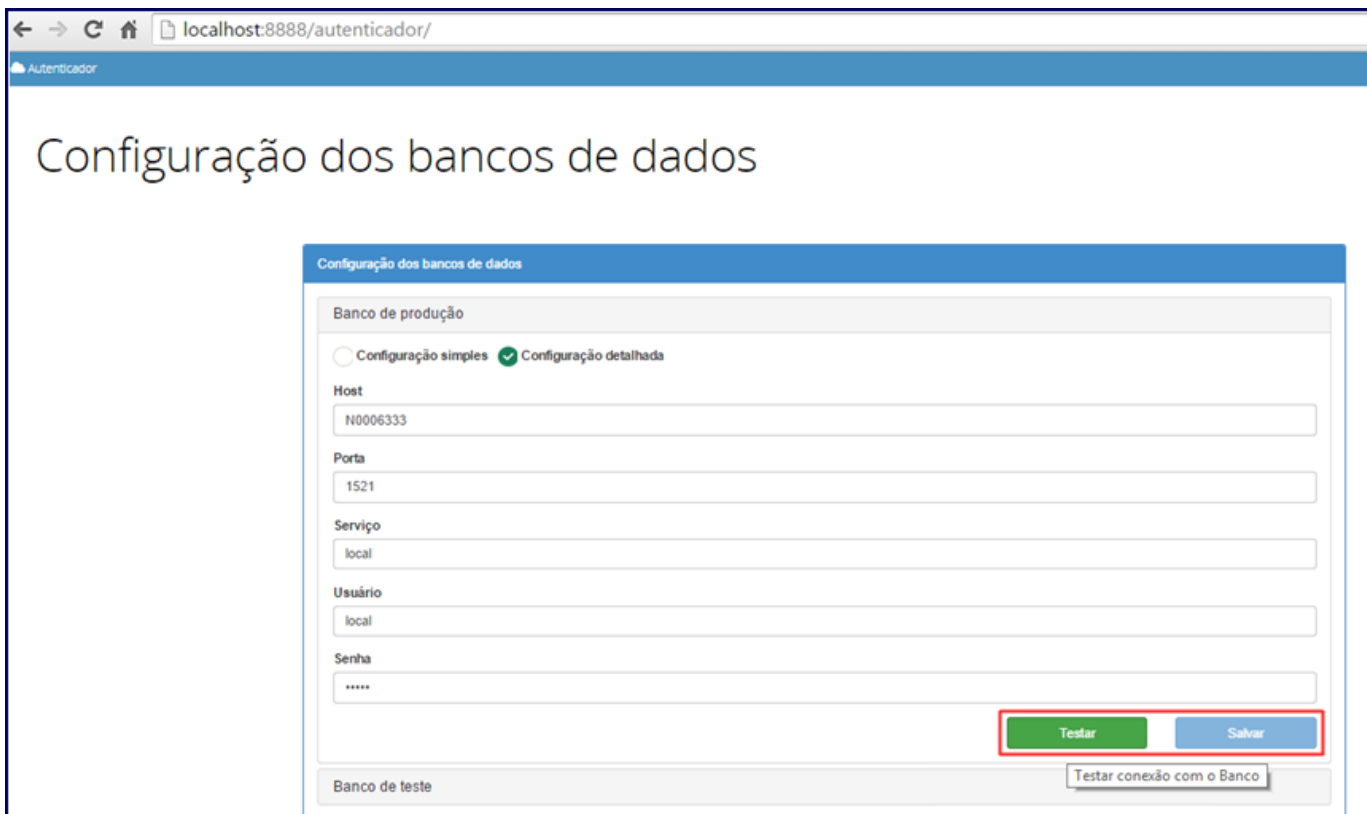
localhost:8888/autenticador/

Autenticador

Configuração dos bancos de dados

Configuração dos bancos de dados

Banco de produção

Configuração simples Configuração detalhada

Host

N0006333

Porta

1521

Serviço

local

Usuário

local

Senha

•••••

Testar Salvar

Testar conexão com o Banco

Banco de teste